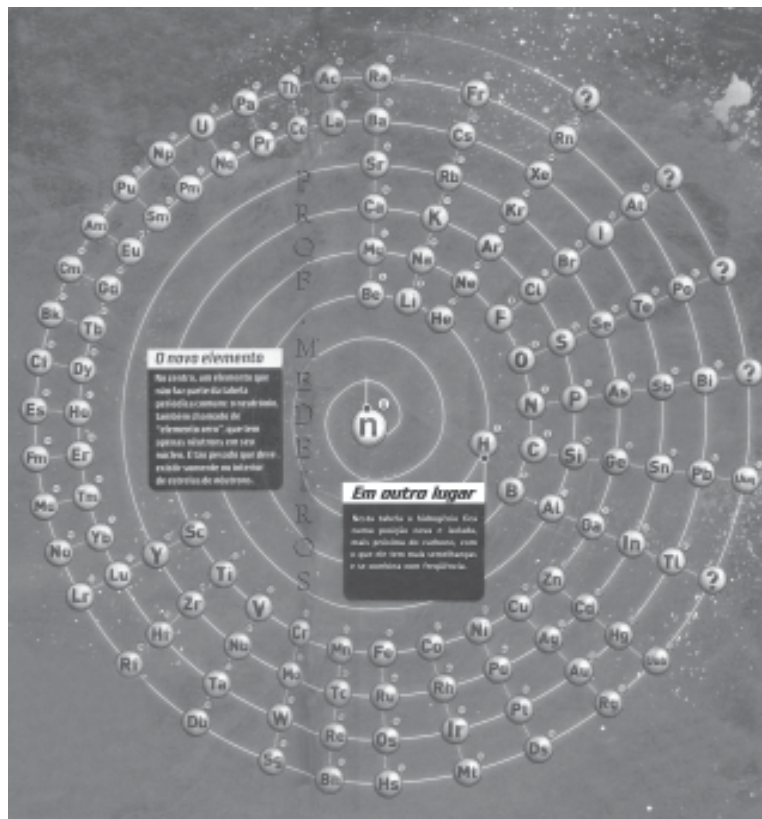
PROF. MEDEIROS

Ra Ac Th Pa U Np Pu Am Cm Bk Cf Es Fm Md No Lr
Fr ? Ba La Ce Pr Nd Pm Sm Eu Gd Tb Dy Ho Er Tm Yb Lu
Cs Rn ? Sr Rb Xe ? Ca K Kr At Mg Na Ar I Br ? Be Li Ne Cl Te Po He F S Se Bi ?
O P As Sb N Si Ge Sn Pb Uuq C B Al Ga In Tl ?
H

n

O novo elemento

No centro, um elemento que não faz parte da tabela periódica comum: o neutrônio. Também chamado de "elemento zero", que tem apenas nêutrons em seu núcleo. É tão pesado que deve existir somente no interior de estrelas de nêutrons.

Em outro lugar

Nesta tabela o hidrogênio fica numa posição única e isolada, mais próximo do carbono, com o que ele tem mais semelhanças e se combina com frequência.

Sc Y Ti Zr Hf Rf V Nb Ta Db Cr Mo W Sg Mn Tc Re Bh Fe Ru Os Hs Co Rh Ir Mt Ni Pd Pt Ds Cu Ag Au Rg Zn Cd Hg Uub